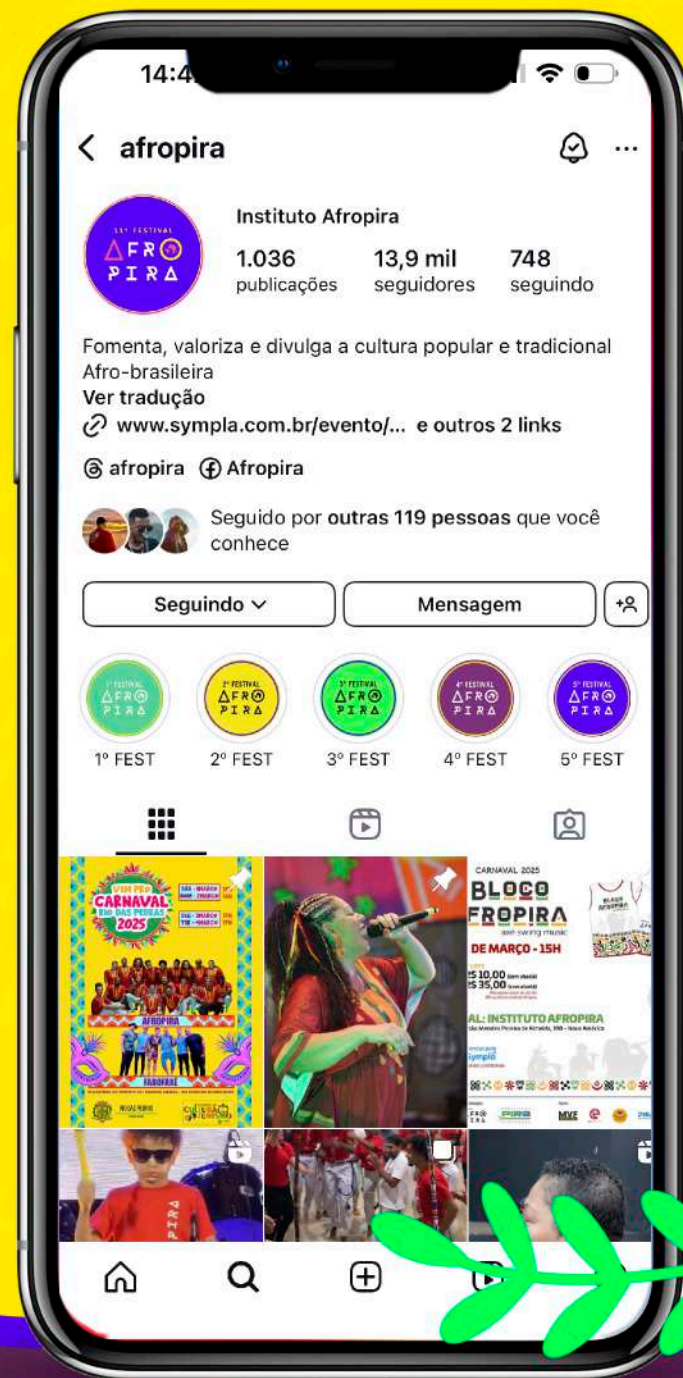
14:4

afropira

11º FESTIVAL
AFRO
PIRA

Instituto Afropira

1.036
publicações

13,9 mil
seguidores

748
seguindo

Fomenta, valoriza e divulga a cultura popular e tradicional Afro-brasileira
Ver tradução
www.sympla.com.br/evento/... e outros 2 links

afropira Afropira

Seguido por outras 119 pessoas que você conhece

Seguindo

Mensagem

1º FEST
2º FEST
3º FEST
4º FEST
5º FEST

VEM PRO CARNAVAL RIO DAS PEDRAS 2025
AFROPIRA

CARNAVAL 2025
BLOCO AFROPIRA
DE MARÇO - 15H
R$ 10,00
R$ 35,00
AL: INSTITUTO AFROPIRA
Sympla

PIRA